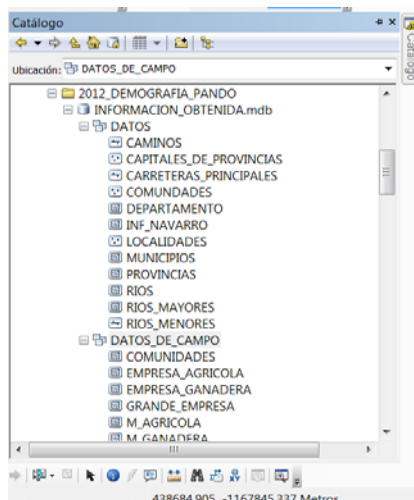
Catálogo

Catálogo

Ubicación: DATOS_DE_CAMPO

2012_DEMOGRAFIA_PANDO
INFORMACION_OBTENIDA.mdb
DATOS
CAMINOS
CAPITALES_DE_PROVINCIAS
CARRETERAS_PRINCIPALES
COMUNDADES
DEPARTAMENTO
INF_NAVARRO
LOCALIDADES
MUNICIPIOS
PROVINCIAS
RIOS
RIOS_MAYORES
RIOS_MENORES
DATOS_DE_CAMPO
COMUNIDADES
EMPRESA_AGRICOLA
EMPRESA_GANADERA
GRANDE_EMPRESA
M_AGRICOLA
M_GANADERA

438684,905 -1167845,337 Metros